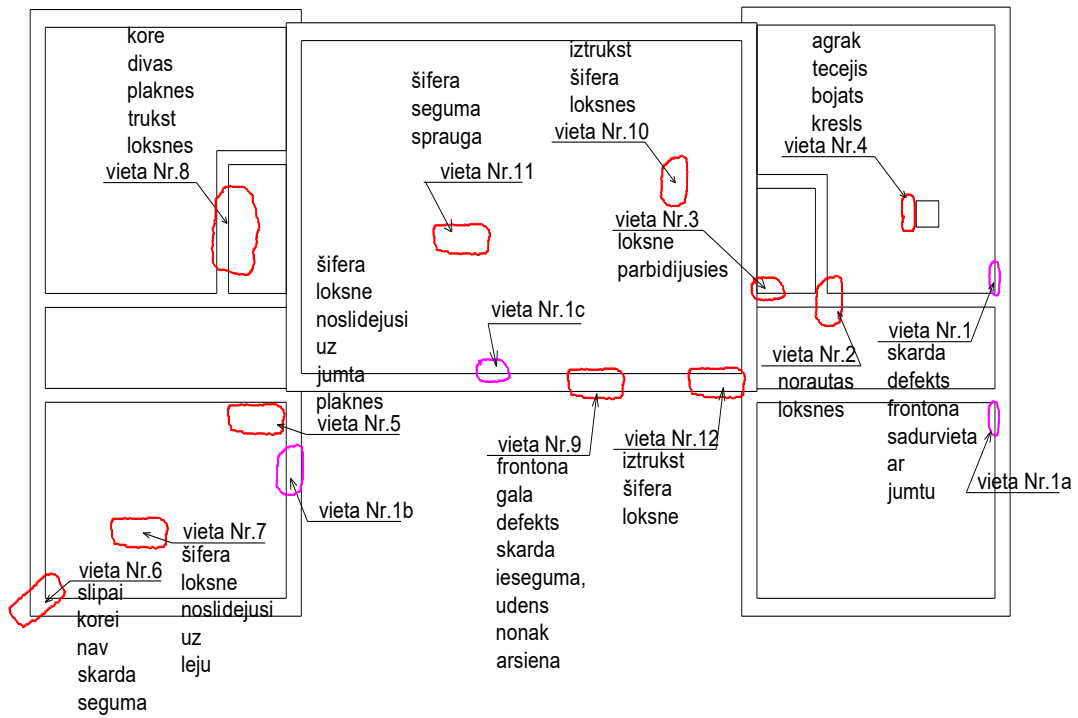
kore divas plaknes trukst loksnes
vieta Nr.8

šifera seguma sprauga
vieta Nr.11

iztrukst šifera loksnes
vieta Nr.10

agrak tecejis bojats kresls
vieta Nr.4

vieta Nr.3
loksne parbidijusies

šifera loksne noslidejusi uz jumta plaknes

vieta Nr.1c

vieta Nr.1
skarda defekts frontona sadurvieta ar jumtu

vieta Nr.2
norautas loksnes

vieta Nr.5

vieta Nr.1b

vieta Nr.9
frontona gala defekts skarda ieseguma, udens nonak arsiena

vieta Nr.12
iztrukst šifera loksne

vieta Nr.1a

vieta Nr.7
šifera loksne noslidejusi uz leju

vieta Nr.6
slipai korei nav skarda seguma